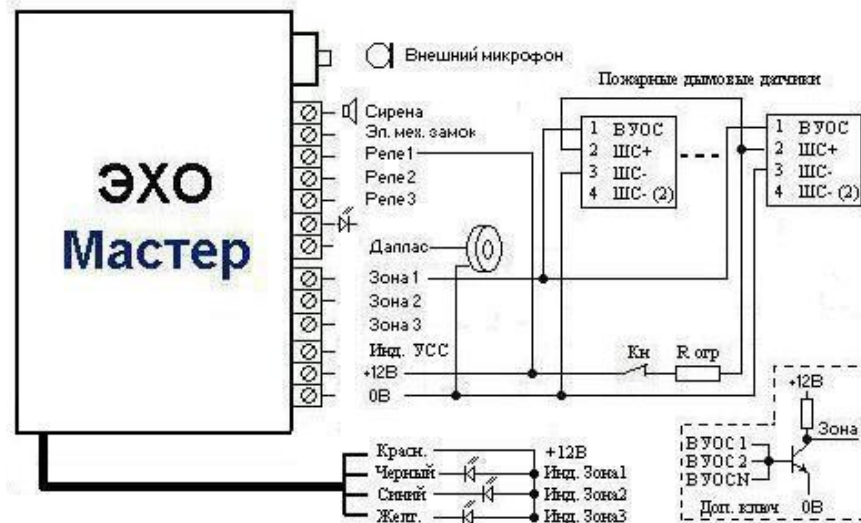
ЭХО
Мастер

Внешний микрофон

Пожарные дымовые датчики

Сирена
Эл. мех. замок
Реле 1
Реле 2
Реле 3
Даллас
Зона 1
Зона 2
Зона 3
Инд. УСС
+12В
0В

1 ВУОС
2 ШС+
3 ШС-
4 ШС- (2)

1 ВУОС
2 ШС+
3 ШС-
4 ШС- (2)

Кн
R огр

+12В
Зона
ВУОС 1
ВУОС 2
ВУОСN
Доп. ключ
0В

Красн.
Черный
Синий
Желт.
+12В
Инд. Зона1
Инд. Зона2
Инд. Зона3